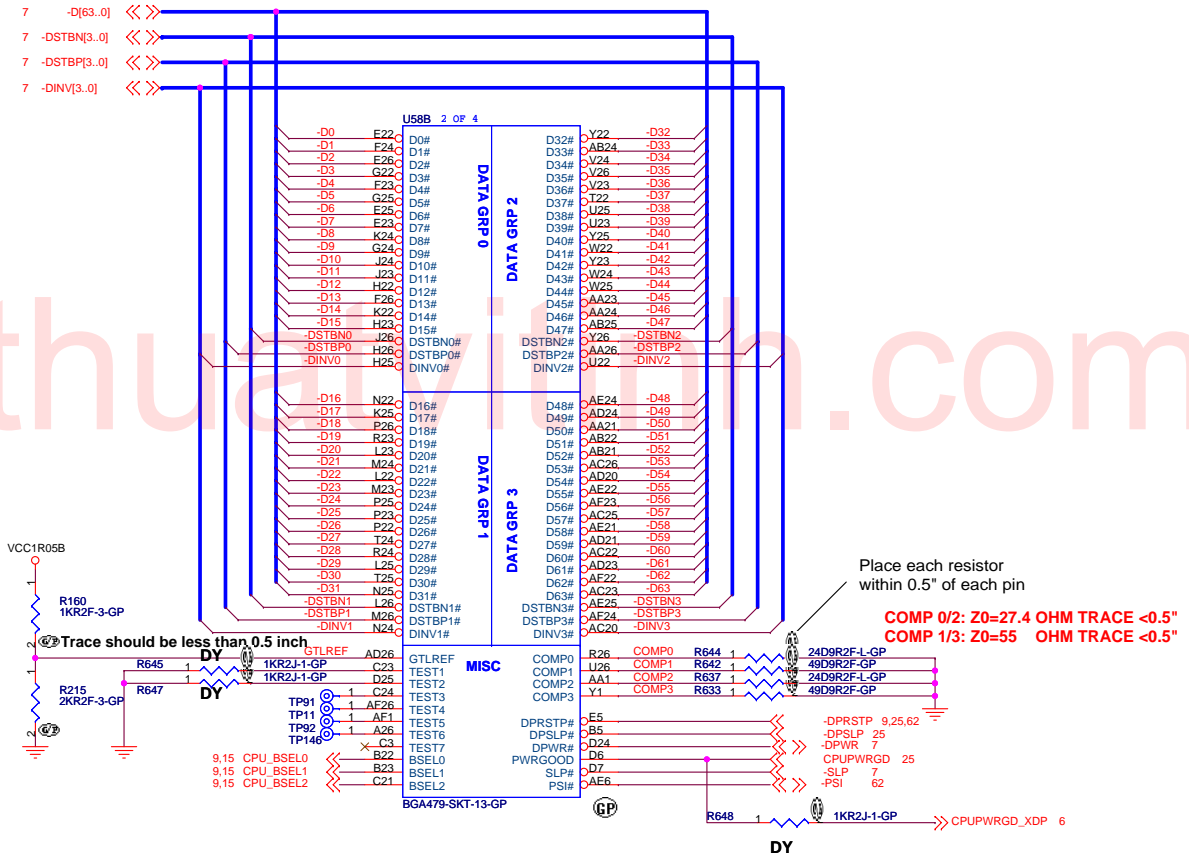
7 -D[63..0]
7 -DSTBN[3..0]
7 -DSTBP[3..0]
7 -DINV[3..0]

U58B 2 OF 4

DATA GRP 0
DATA GRP 2
DATA GRP 1
DATA GRP 3
MISC

-D0 E22 D0#
-D1 F24 D1#
-D2 E26 D2#
-D3 G22 D3#
-D4 F23 D4#
-D5 G25 D5#
-D6 E25 D6#
-D7 E23 D7#
-D8 K24 D8#
-D9 G24 D9#
-D10 J24 D10#
-D11 J23 D11#
-D12 H22 D12#
-D13 F26 D13#
-D14 K22 D14#
-D15 H23 D15#
-DSTBN0 J26 DSTBN0#
-DSTBP0 H26 DSTBP0#
-DINV0 H25 DINV0#

D32# Y22 -D32
D33# AB24 -D33
D34# V24 -D34
D35# V26 -D35
D36# V23 -D36
D37# T22 -D37
D38# U25 -D38
D39# U23 -D39
D40# Y25 -D40
D41# W22 -D41
D42# Y23 -D42
D43# W24 -D43
D44# W25 -D44
D45# AA23 -D45
D46# AA24 -D46
D47# AB25 -D47
DSTBN2# Y26 -DSTBN2
DSTBP2# AA26 -DSTBP2
DINV2# U22 -DINV2

-D16 N22 D16#
-D17 K25 D17#
-D18 P26 D18#
-D19 R23 D19#
-D20 L23 D20#
-D21 M24 D21#
-D22 L22 D22#
-D23 M23 D23#
-D24 P25 D24#
-D25 P23 D25#
-D26 P22 D26#
-D27 T24 D27#
-D28 R24 D28#
-D29 L25 D29#
-D30 T25 D30#
-D31 N25 D31#
-DSTBN1 L26 DSTBN1#
-DSTBP1 M26 DSTBP1#
-DINV1 N24 DINV1#

D48# AE24 -D48
D49# AD24 -D49
D50# AA21 -D50
D51# AB22 -D51
D52# AB21 -D52
D53# AC26 -D53
D54# AD20 -D54
D55# AE22 -D55
D56# AF23 -D56
D57# AC25 -D57
D58# AE21 -D58
D59# AD21 -D59
D60# AC22 -D60
D61# AD23 -D61
D62# AF22 -D62
D63# AC23 -D63
DSTBN3# AE25 -DSTBN3
DSTBP3# AF24 -DSTBP3
DINV3# AC20 -DINV3

VCC1R05B
R160
1KR2F-3-GP
Trace should be less than 0.5 inch
GTLREF AD26 GTLREF
DY
R645 1 1KR2J-1-GP C23 TEST1
R647 1 1KR2J-1-GP D25 TEST2
DY
R215
2KR2F-3-GP
TP91 1 C24 TEST3
1 AF26 TEST4
TP11 1 AF1 TEST5
TP92 1 A26 TEST6
TP146 C3 TEST7
9,15 CPU_BSEL0 B22 BSEL0
9,15 CPU_BSEL1 B23 BSEL1
9,15 CPU_BSEL2 C21 BSEL2
BGA479-SKT-13-GP
GP

Place each resistor within 0.5" of each pin
COMP 0/2: Z0=27.4 OHM TRACE <0.5"
COMP 1/3: Z0=55 OHM TRACE <0.5"

COMP0 R26 COMP0 R644 1 24D9R2F-L-GP
COMP1 U26 COMP1 R642 1 49D9R2F-GP
COMP2 AA1 COMP2 R637 1 24D9R2F-L-GP
COMP3 Y1 COMP3 R633 1 49D9R2F-GP

DPRSTP# E5 -DPRSTP 9,25,62
DPSLP# B5 -DPSLP 25
DPWR# D24 -DPWR 7
PWRGOOD D6 CPUPWRGD 25
SLP# D7 -SLP 7
PSI# AE6 -PSI 62

R648 1 1KR2J-1-GP CPUPWRGD_XDP 6
DY